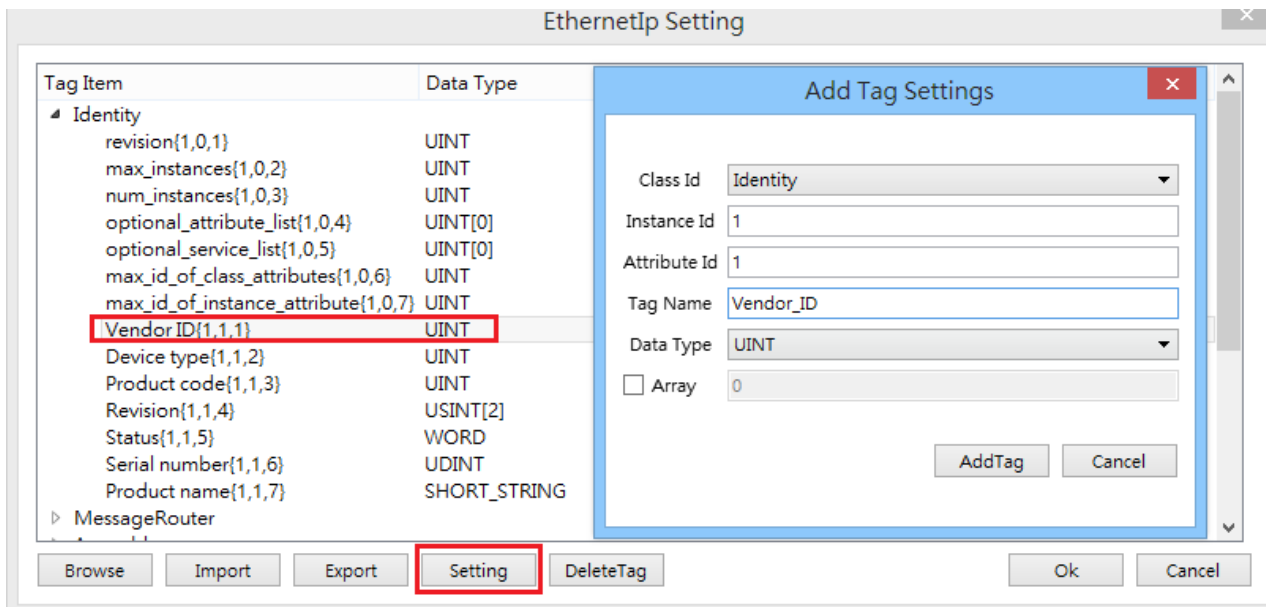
EthernetIp Setting

| Tag Item | Data Type |
|---|---|
| Identity | |
| revision{1,0,1} | UINT |
| max_instances{1,0,2} | UINT |
| num_instances{1,0,3} | UINT |
| optional_attribute_list{1,0,4} | UINT[0] |
| optional_service_list{1,0,5} | UINT[0] |
| max_id_of_class_attributes{1,0,6} | UINT |
| max_id_of_instance_attribute{1,0,7} | UINT |
| Vendor ID{1,1,1} | UINT |
| Device type{1,1,2} | UINT |
| Product code{1,1,3} | UINT |
| Revision{1,1,4} | USINT[2] |
| Status{1,1,5} | WORD |
| Serial number{1,1,6} | UDINT |
| Product name{1,1,7} | SHORT_STRING |
| MessageRouter | |

Add Tag Settings

Class Id Identity
Instance Id 1
Attribute Id 1
Tag Name Vendor_ID
Data Type UINT
Array 0

AddTag Cancel

Browse Import Export Setting DeleteTag Ok Cancel